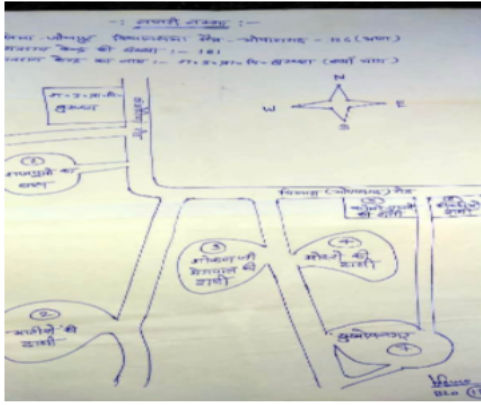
:- नजरी नक्शा :-

जिला जौनपुर विधानसभा क्षेत्र शाहगंज - 365 (भाग)
मतदान केन्द्र की संख्या :- 181
मतदान केन्द्र का नाम :- प्रा० वि० हुसैनपुर (बायां भाग)

N
W E
S

प्रा० वि० हुसैनपुर

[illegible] रोड

① रामनाथ का मकान

सिंगरामऊ (शाहगंज) रोड

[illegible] की दुकान

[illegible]

③ मोहन जी के मकान की दूरी

④ मोतीजी की दुकान

⑤ सकील की दुकान

दुलेमपुर

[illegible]
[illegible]